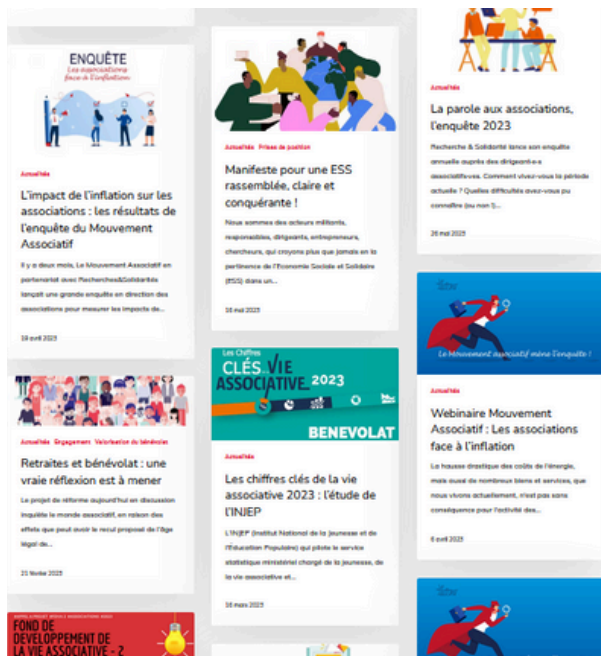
ENQUÊTE
Les associations face à l'inflation

Actualités

L'impact de l'inflation sur les associations : les résultats de l'enquête du Mouvement Associatif

Il y a deux mois, Le Mouvement Associatif en partenariat avec Recherches&Solidarités lançait une grande enquête en direction des associations pour mesurer les impacts de...

19 avril 2023

Actualités Engagement Valorisation du bénévolat

Retraites et bénévolat : une vraie réflexion est à mener

Le projet de réforme aujourd'hui en discussion inquiète le monde associatif, en raison des effets que peut avoir le recul proposé de l'âge légal de...

21 février 2023

FOND DE DÉVELOPPEMENT DE LA VIE ASSOCIATIVE - 2

Actualités Prises de position

Manifeste pour une ESS rassemblée, claire et conquérante !

Nous sommes des acteurs militants, responsables, dirigeants, entrepreneurs, chercheurs, qui croyons plus que jamais en la pertinence de l'Economie Sociale et Solidaire (ESS) dans un...

16 mai 2023

Les Chiffres CLÉS DE LA VIE ASSOCIATIVE 2023
BENEVOLAT

Actualités

Les chiffres clés de la vie associative 2023 : l'étude de l'INJEP

L'INJEP (Institut National de la Jeunesse et de l'Education Populaire) qui pilote le service statistique ministériel chargé de la jeunesse, de la vie associative et...

16 mars 2023

Actualités

La parole aux associations, l'enquête 2023

Recherche & Solidarité lance son enquête annuelle auprès des dirigeant·e·s associatif·ve·s. Comment vivez-vous la période actuelle ? Quelles difficultés avez-vous pu connaître (ou non !)...

26 mai 2023

Le Mouvement associatif mène l'enquête !

Actualités

Webinaire Mouvement Associatif : Les associations face à l'inflation

La hausse drastique des coûts de l'énergie, mais aussi de nombreux biens et services, que nous vivons actuellement, n'est pas sans conséquence pour l'activité des...

6 avril 2023